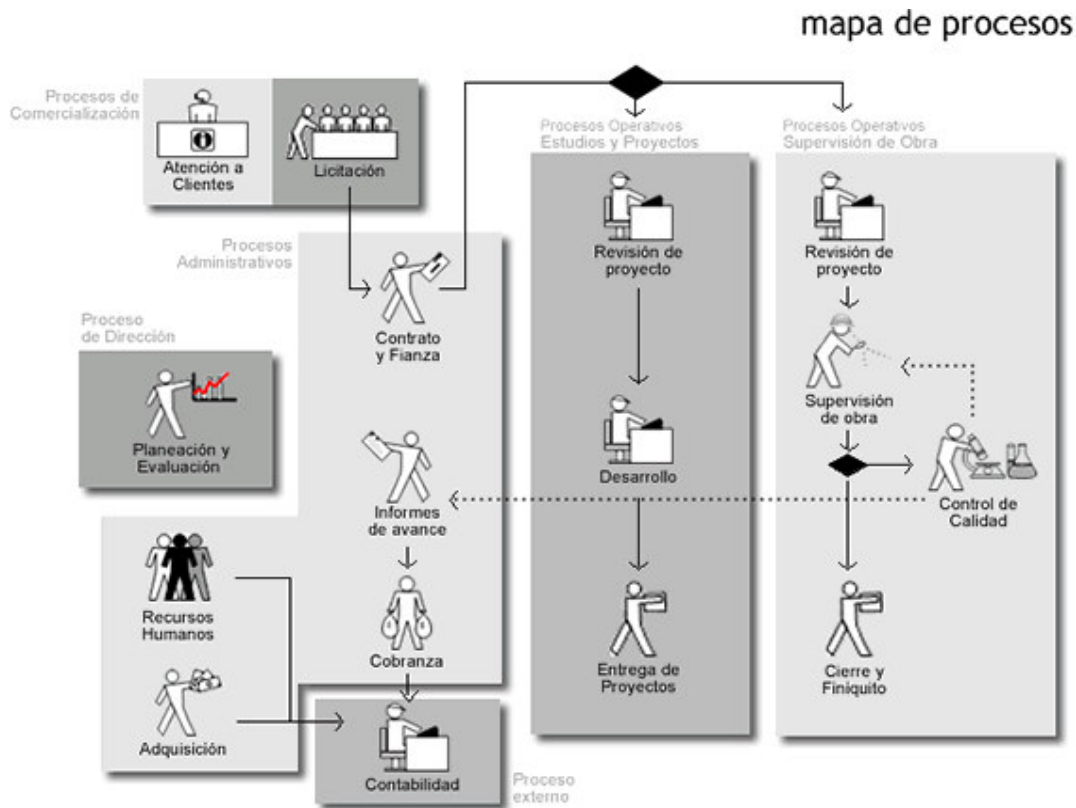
mapa de procesos

Procesos de Comercialización

Atención a Clientes

Licitación

Procesos Operativos Estudios y Proyectos

Procesos Operativos Supervisión de Obra

Procesos Administrativos

Revisión de proyecto

Revisión de proyecto

Contrato y Fianza

Proceso de Dirección

Planeación y Evaluación

Supervisión de obra

Desarrollo

Informes de avance

Control de Calidad

Recursos Humanos

Cobranza

Entrega de Proyectos

Cierre y Finiquito

Adquisición

Contabilidad

Proceso externo